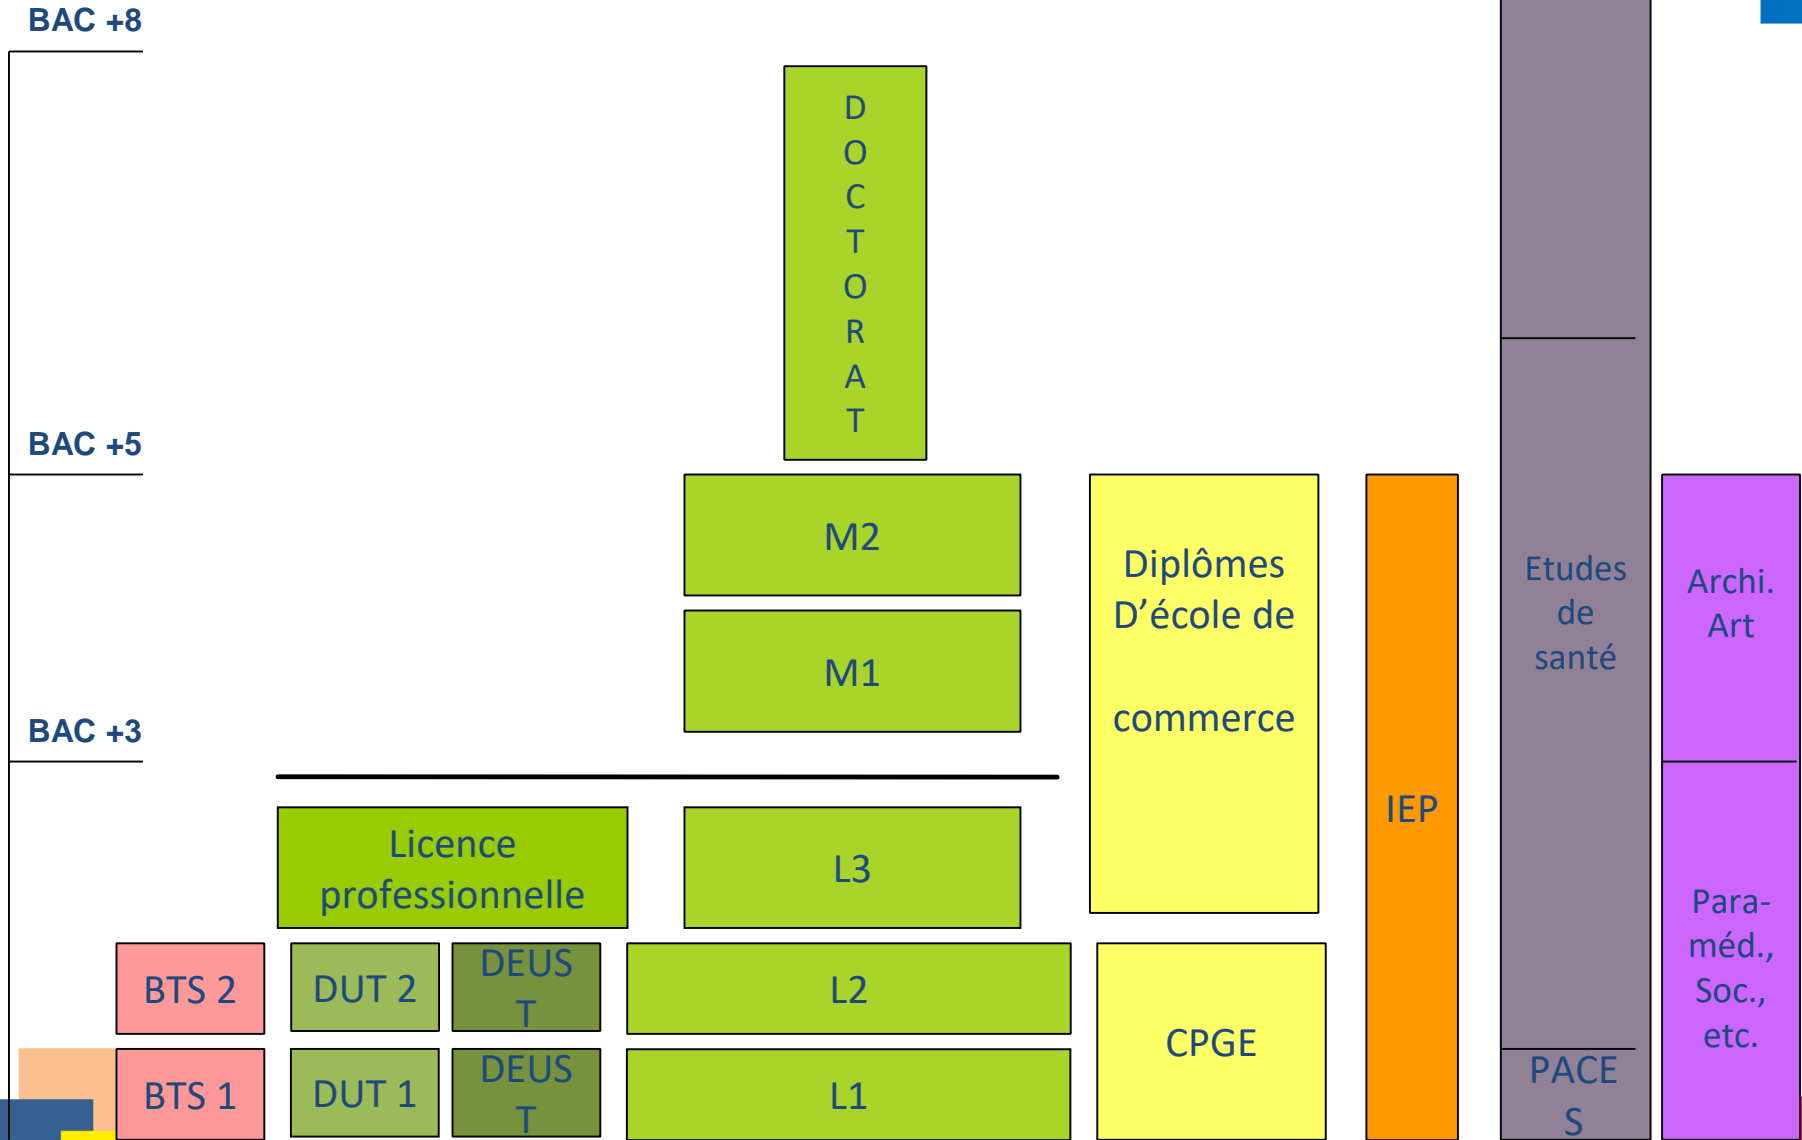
BAC +8

BAC +5

BAC +3

D O C T O R A T

M2

M1

Diplômes D'école de commerce

IEP

Etudes de santé

Archi. Art

Licence professionnelle

L3

Para-méd., Soc., etc.

BTS 2

DUT 2

DEUST

L2

CPGE

BTS 1

DUT 1

DEUST

L1

PACES